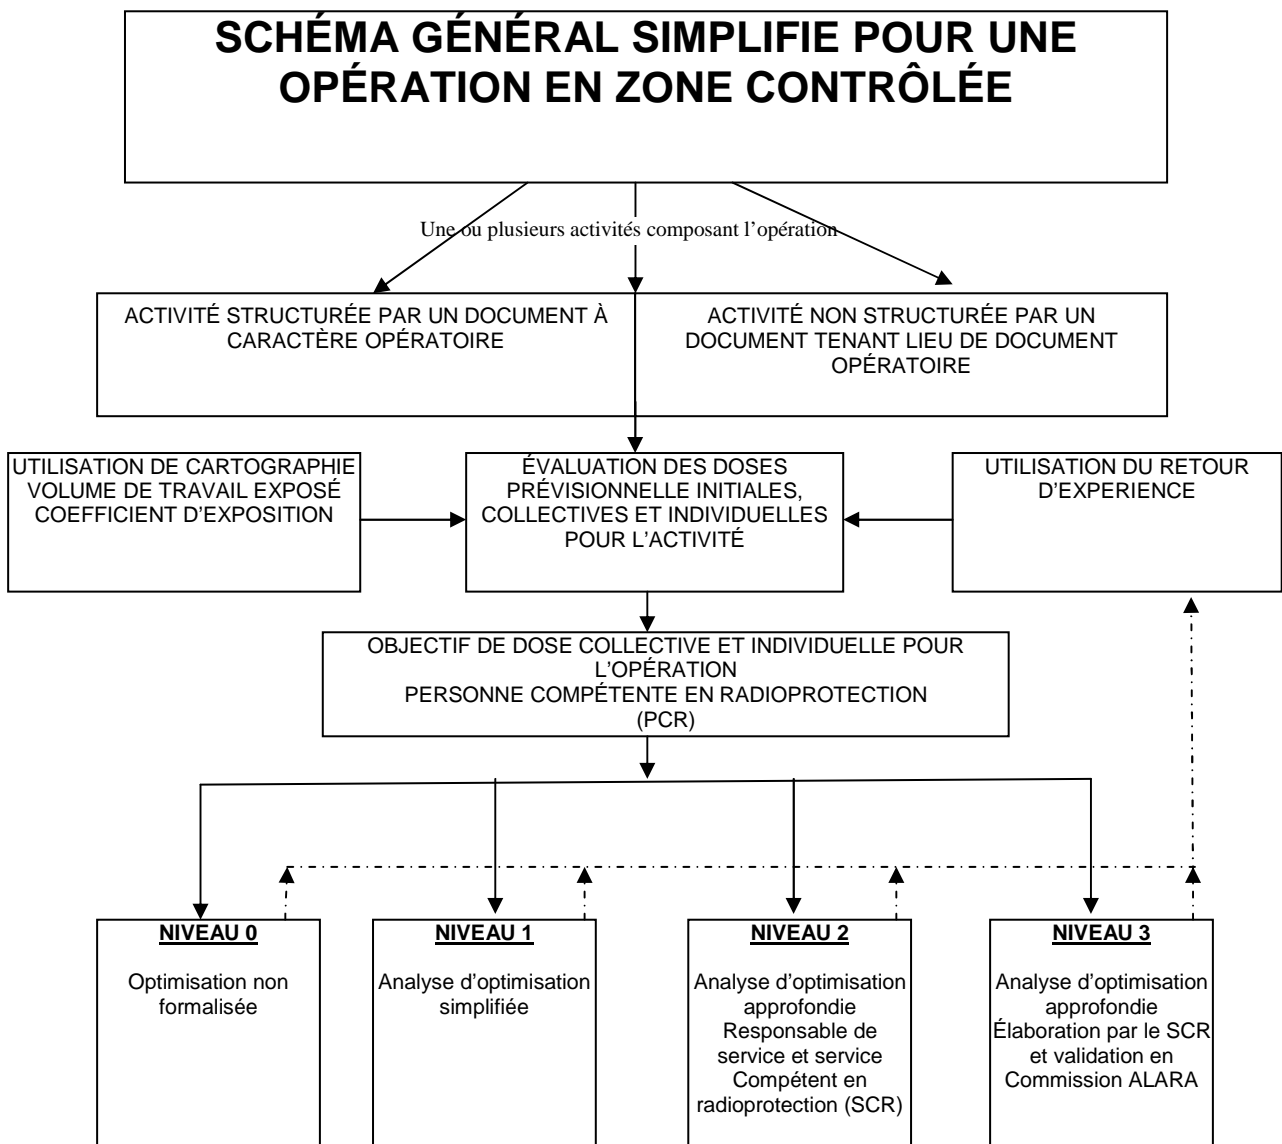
SCHÉMA GÉNÉRAL SIMPLIFIE POUR UNE OPÉRATION EN ZONE CONTRÔLÉE

Une ou plusieurs activités composant l'opération

ACTIVITÉ STRUCTURÉE PAR UN DOCUMENT À CARACTÈRE OPÉRATOIRE

ACTIVITÉ NON STRUCTURÉE PAR UN DOCUMENT TENANT LIEU DE DOCUMENT OPÉRATOIRE

UTILISATION DE CARTOGRAPHIE VOLUME DE TRAVAIL EXPOSÉ COEFFICIENT D'EXPOSITION

ÉVALUATION DES DOSES PRÉVISIONNELLE INITIALES, COLLECTIVES ET INDIVIDUELLES POUR L'ACTIVITÉ

UTILISATION DU RETOUR D'EXPERIENCE

OBJECTIF DE DOSE COLLECTIVE ET INDIVIDUELLE POUR L'OPÉRATION
PERSONNE COMPÉTENTE EN RADIOPROTECTION (PCR)

NIVEAU 0
Optimisation non formalisée

NIVEAU 1
Analyse d'optimisation simplifiée

NIVEAU 2
Analyse d'optimisation approfondie Responsable de service et service Compétent en radioprotection (SCR)

NIVEAU 3
Analyse d'optimisation approfondie Élaboration par le SCR et validation en Commission ALARA